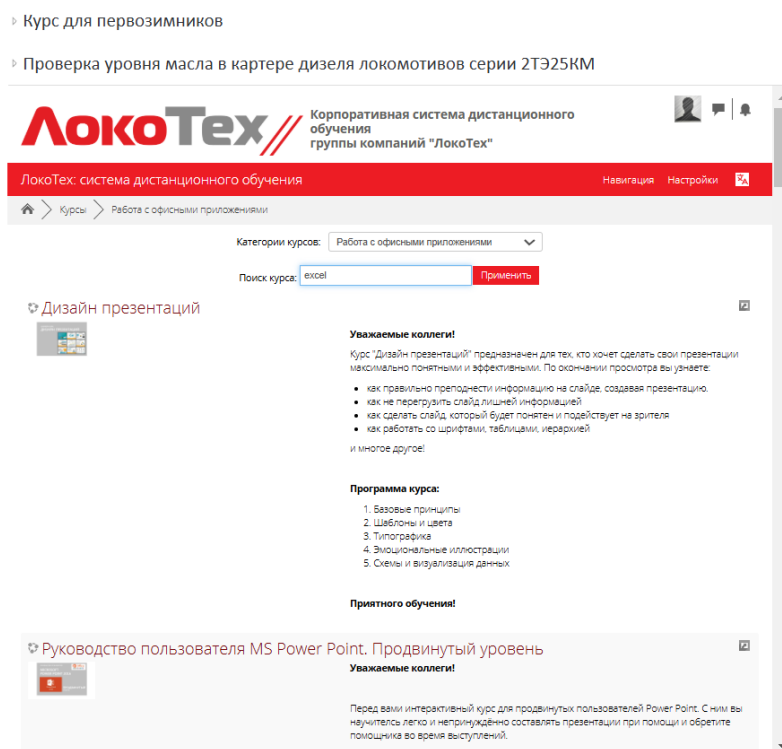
Курс для первозимников

Проверка уровня масла в картере дизеля локомотивов серии 2ТЭ25КМ

ЛокоТех

Корпоративная система дистанционного обучения группы компаний "ЛокоТех"

ЛокоТех: система дистанционного обучения

Навигация Настройки

Курсы > Работа с офисными приложениями

Категории курсов: Работа с офисными приложениями

Поиск курса: excel Применить

Дизайн презентаций

Уважаемые коллеги!

Курс "Дизайн презентаций" предназначен для тех, кто хочет сделать свои презентации максимально понятными и эффективными. По окончании просмотра вы узнаете:

- как правильно преподнести информацию на слайде, создавая презентацию.
- как не перегрузить слайд лишней информацией
- как сделать слайд, который будет понятен и подействует на зрителя
- как работать со шрифтами, таблицами, иерархией

и многое другое!

Программа курса:

1. Базовые принципы
2. Шаблоны и цвета
3. Типографика
4. Эмоциональные иллюстрации
5. Схемы и визуализация данных

Приятного обучения!

Руководство пользователя MS Power Point. Продвинутый уровень

Уважаемые коллеги!

Перед вами интерактивный курс для продвинутых пользователей Power Point. С ним вы научитесь легко и непринуждённо составлять презентации при помощи и обретите помощника во время выступлений.